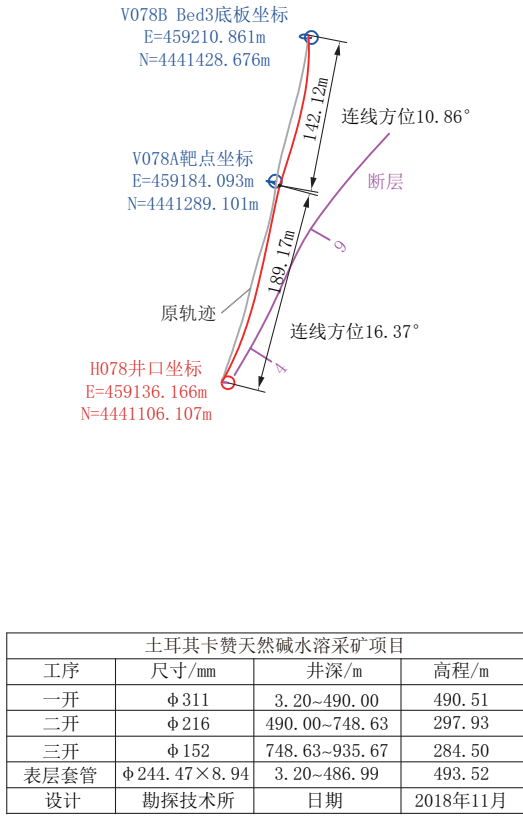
V078B Bed3底板坐标
E=459210.861m
N=4441428.676m

142.12m

连线方位10.86°

V078A靶点坐标
E=459184.093m
N=4441289.101m

断层

6

189.17m

原轨迹

连线方位16.37°

H078井口坐标
E=459136.166m
N=4441106.107m

4

| 土耳其卡赞天然碱水溶采矿项目 | | | |
|---|---|---|---|
| 工序 | 尺寸/mm | 井深/m | 高程/m |
| 一开 | ϕ311 | 3.20~490.00 | 490.51 |
| 二开 | ϕ216 | 490.00~748.63 | 297.93 |
| 三开 | ϕ152 | 748.63~935.67 | 284.50 |
| 表层套管 | ϕ244.47×8.94 | 3.20~486.99 | 493.52 |
| 设计 | 勘探技术所 | 日期 | 2018年11月 |